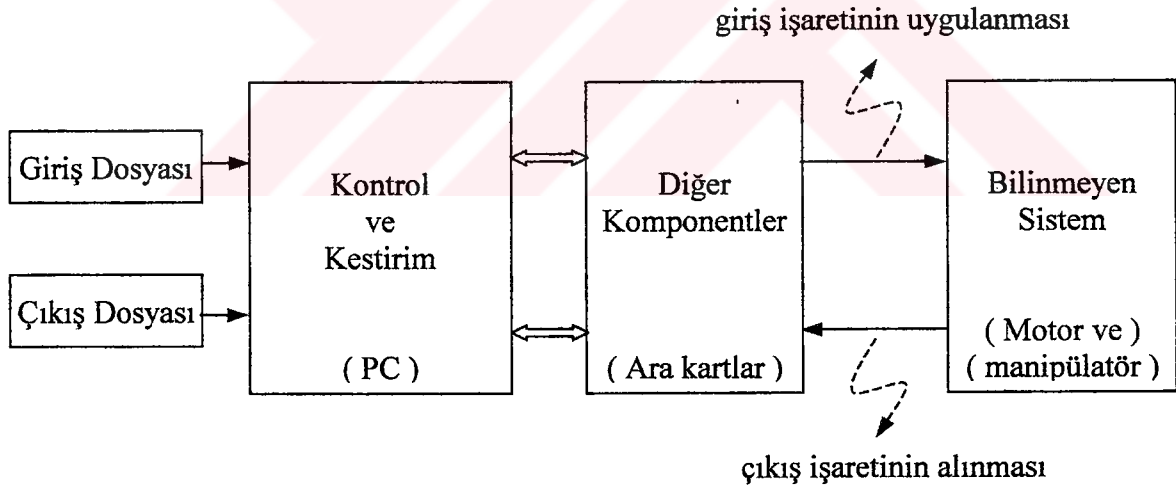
giriş işaretinin uygulanması

Giriş Dosyası

Çıkış Dosyası

Kontrol
ve
Kestirim

( PC )

Diğer
Komponentler

( Ara kartlar )

Bilinmeyen
Sistem

( Motor ve )
( manipülatör )

çıkış işaretinin alınması